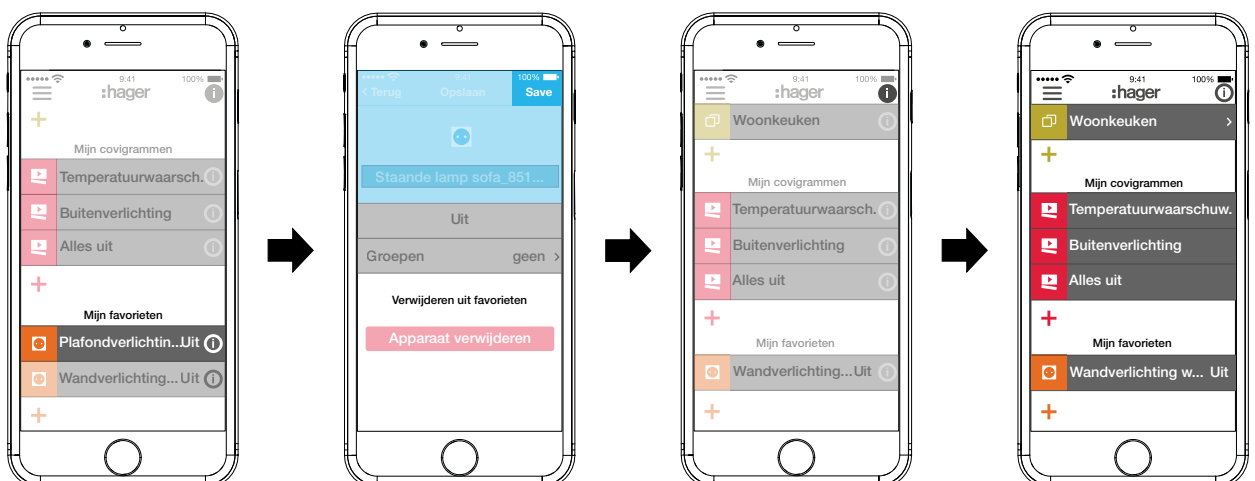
9:41 100%
:hager
+
Mijn covigrammen
Temperatuurwaarsch.
Buitenverlichting
Alles uit
+
Mijn favorieten
Plafondverlichtin...Uit
Wandverlichting...Uit
+

9:41 100%
< Terug Opslaan Save
Staande lamp sofa_851...
Uit
Groepen geen >
Verwijderen uit favorieten
Apparaat verwijderen

9:41 100%
:hager
Woonkeuken
+
Mijn covigrammen
Temperatuurwaarsch.
Buitenverlichting
Alles uit
+
Mijn favorieten
Wandverlichting...Uit
+

9:41 100%
:hager
Woonkeuken >
+
Mijn covigrammen
Temperatuurwaarschuw.
Buitenverlichting
Alles uit
+
Mijn favorieten
Wandverlichting w... Uit
+